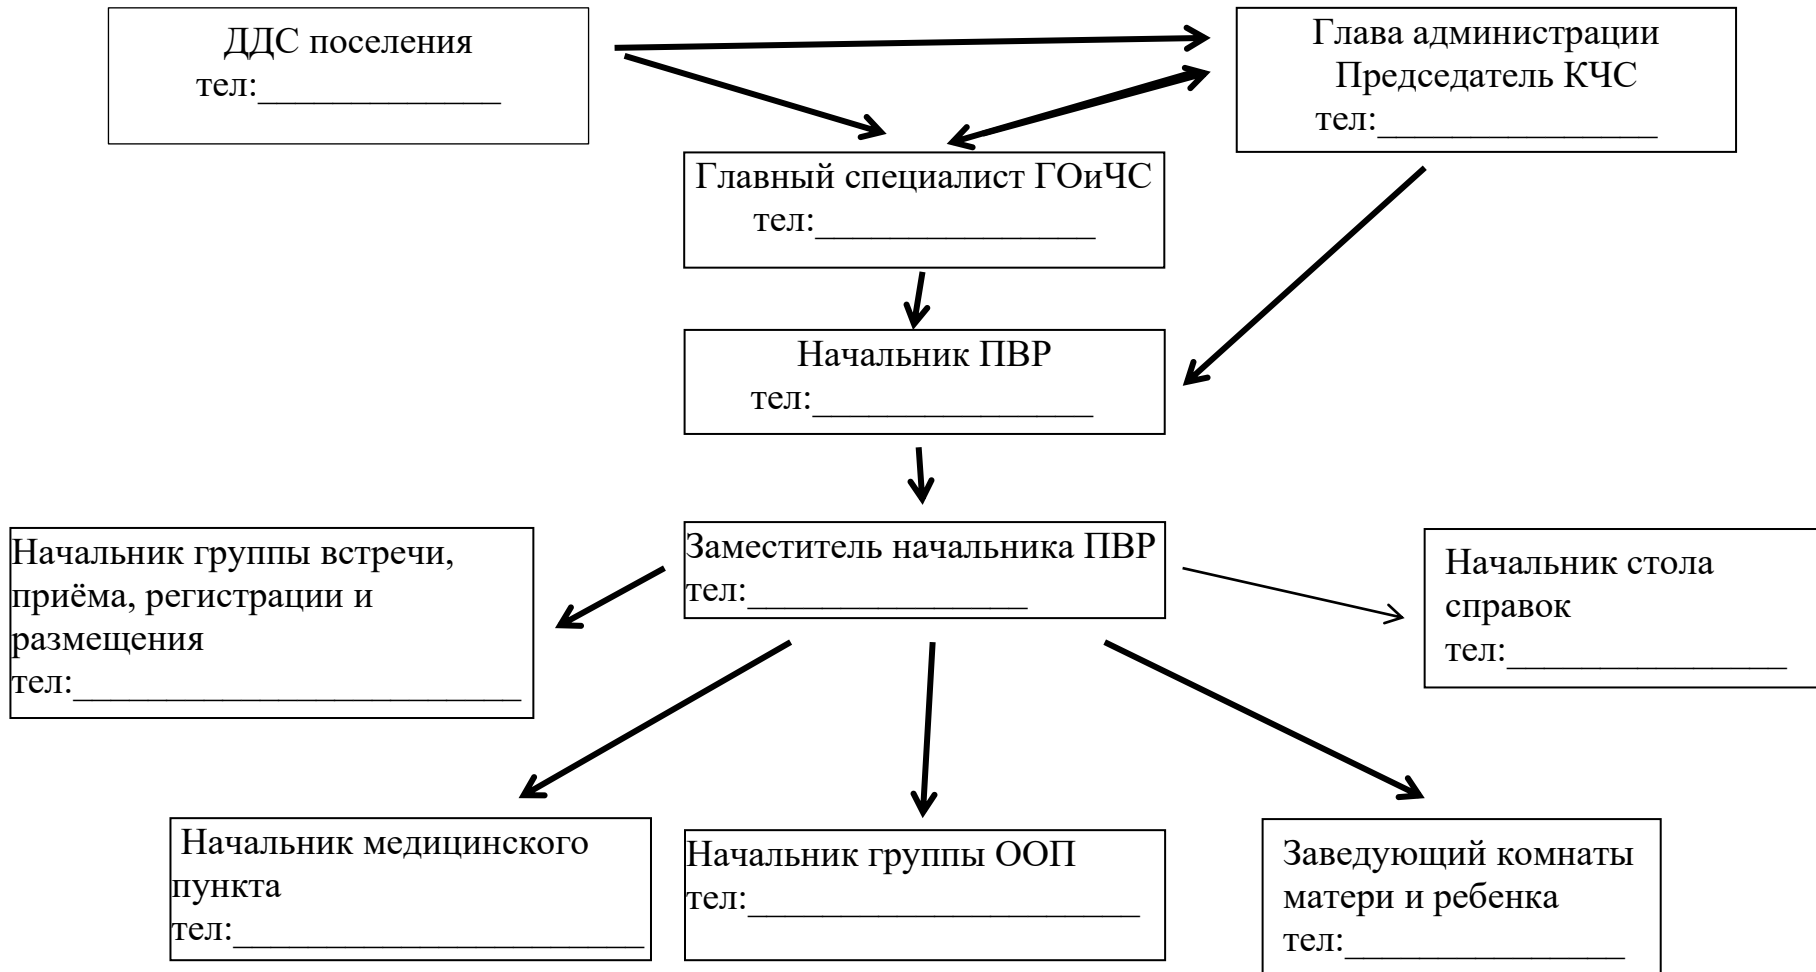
ДДС поселения
тел:_____________

Глава администрации
Председатель КЧС
тел:_______________

Главный специалист ГОиЧС
тел:_______________

Начальник ПВР
тел:_______________

Заместитель начальника ПВР
тел:_______________

Начальник группы встречи, приёма, регистрации и размещения
тел:________________________

Начальник стола справок
тел:_______________

Начальник медицинского пункта
тел:____________________

Начальник группы ООП
тел:____________________

Заведующий комнаты матери и ребенка
тел:_______________